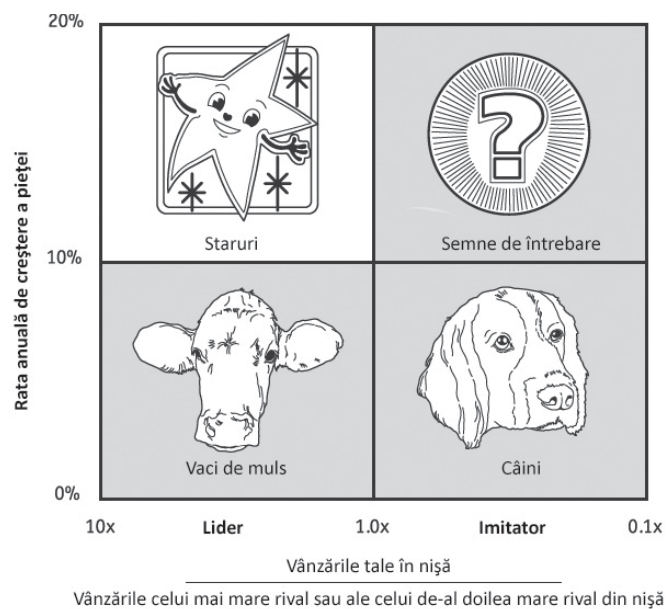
20%

10%

0%

Rata anuală de creştere a pieţei

Staruri

Semne de întrebare

Vaci de muls

Câini

10x Lider 1.0x Imitator 0.1x

$\frac{\text{Vânzările tale în nişă}}{\text{Vânzările celui mai mare rival sau ale celui de-al doilea mare rival din nişă}}$